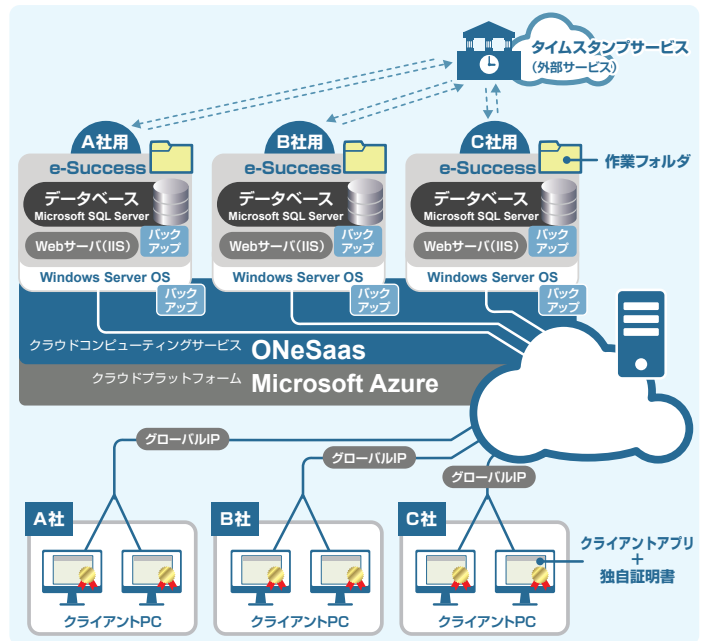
タイムスタンプサービス
（外部サービス）

A社用
e-Success
データベース
Microsoft SQL Server
Webサーバ(IIS)
バックアップ
Windows Server OS
バックアップ

B社用
e-Success
データベース
Microsoft SQL Server
Webサーバ(IIS)
バックアップ
Windows Server OS
バックアップ

C社用
e-Success
作業フォルダ
データベース
Microsoft SQL Server
Webサーバ(IIS)
バックアップ
Windows Server OS
バックアップ

クラウドコンピューティングサービス ONeSaas
クラウドプラットフォーム Microsoft Azure

グローバルIP
グローバルIP
グローバルIP

A社
クライアントPC

B社
クライアントPC

C社
クライアントPC

クライアントアプリ
＋
独自証明書